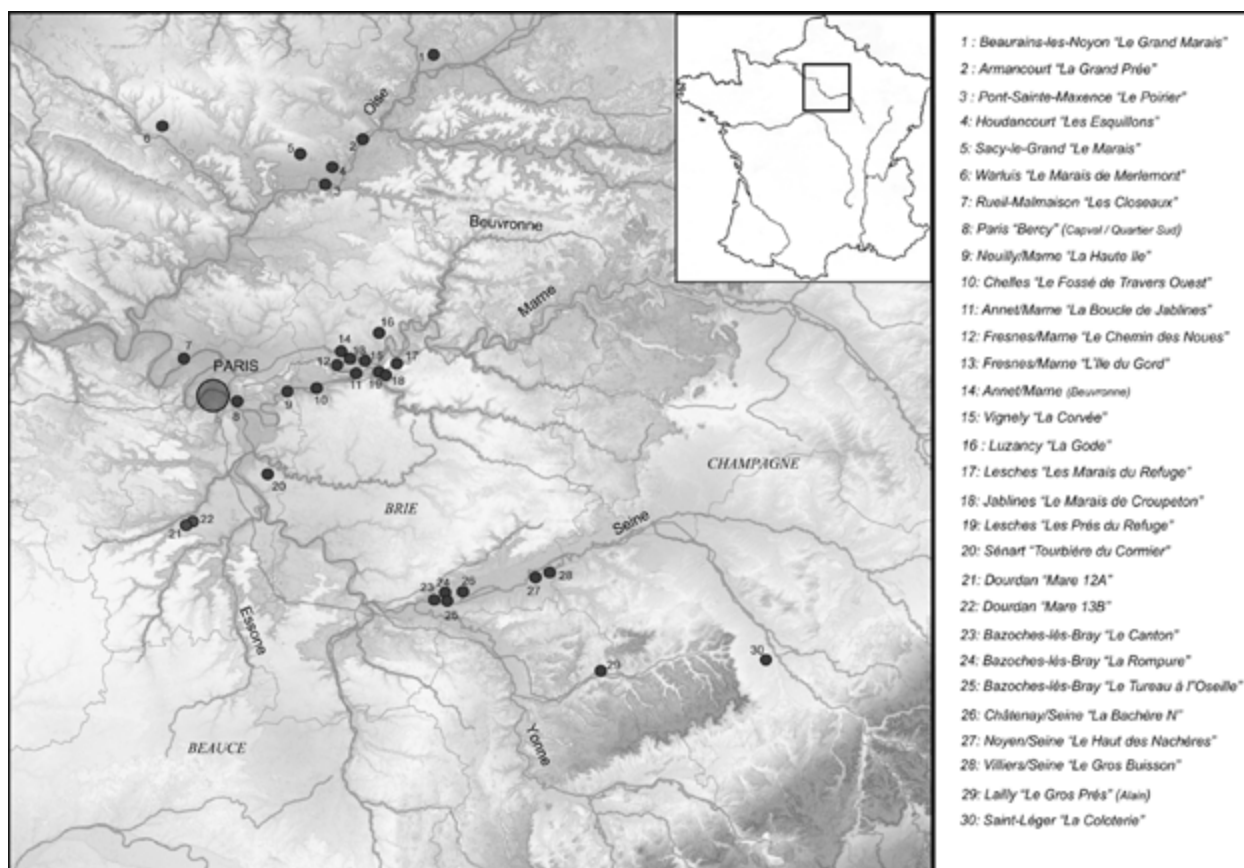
1
Oise
6
5
2
4
3
Beuvronne
Marne
16
14
13
15
7
12
17
PARIS
11
19
18
9
10
8
20
CHAMPAGNE
BRIE
22
21
Seine
Essone
23
24
25
27
28
26
30
29
BEAUCE
Yonne

1 : Beaurains-les-Noyon "Le Grand Marais"
2 : Armancourt "La Grand Prée"
3 : Pont-Sainte-Maxence "Le Poirier"
4: Houdancourt "Les Esquillons"
5: Sacy-le-Grand "Le Marais"
6: Warluis "Le Marais de Merlemont"
7: Rueil-Malmaison "Les Closeaux"
8: Paris "Bercy" (Capvel / Quartier Sud)
9: Neuilly/Marne "La Haute Ile"
10: Chelles "Le Fossé de Travers Ouest"
11: Annet/Marne "La Boucle de Jablines"
12: Fresnes/Marne "Le Chemin des Noues"
13: Fresnes/Marne "L'ile du Gord"
14: Annet/Marne (Beuvronne)
15: Vignely "La Corvée"
16 : Luzancy "La Gode"
17: Lesches "Les Marais du Refuge"
18: Jablines "Le Marais de Croupeton"
19: Lesches "Les Prés du Refuge"
20: Sénart "Tourbière du Cormier"
21: Dourdan "Mare 12A"
22: Dourdan "Mare 13B"
23: Bazoches-lès-Bray "Le Canton"
24: Bazoches-lès-Bray "La Rompure"
25: Bazoches-lès-Bray "Le Tureau à l'Oseille"
26: Châtenay/Seine "La Bachère N"
27: Noyen/Seine "Le Haut des Nachères"
28: Villiers/Seine "Le Gros Buisson"
29: Lailly "Le Gros Prés" (Alain)
30: Saint-Léger "La Colcterie"